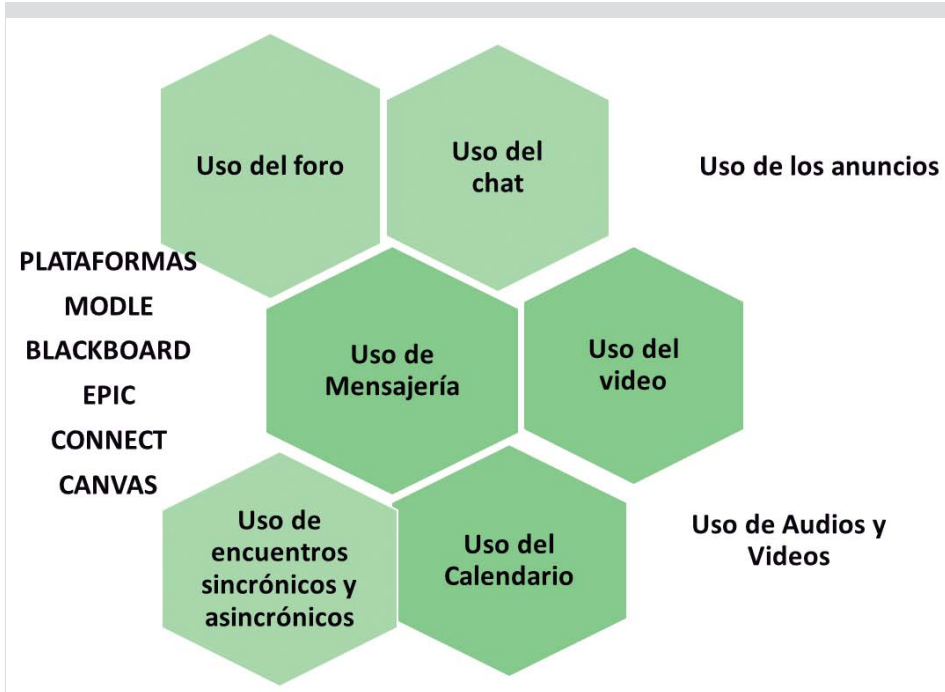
Uso del foro

Uso del chat

Uso de los anuncios

PLATAFORMAS
MODLE
BLACKBOARD
EPIC
CONNECT
CANVAS

Uso de Mensajería

Uso del video

Uso de encuentros sincrónicos y asincrónicos

Uso del Calendario

Uso de Audios y Videos